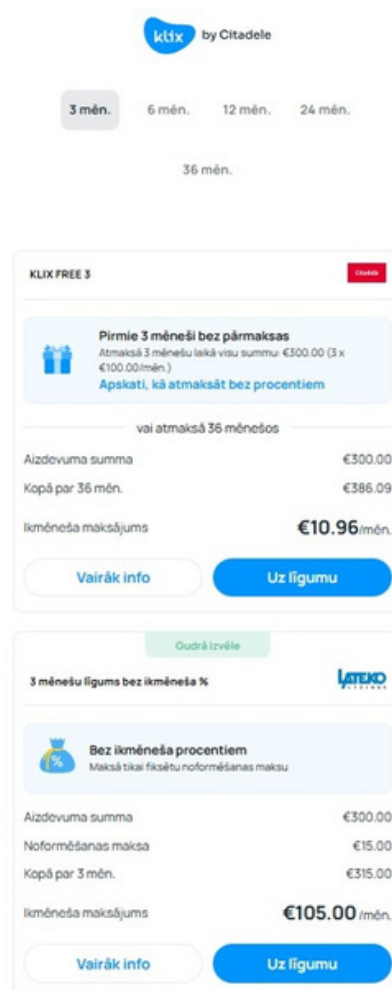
klix by Citadele

3 mēn. 6 mēn. 12 mēn. 24 mēn.

36 mēn.

KLIX FREE 3

Citadele

Pirmie 3 mēneši bez pārmaksas
Atmaksā 3 mēnešu laikā visu summu- €300.00 (3 x €100.00/mēn.)
Apskati, kā atmaksāt bez procentiem

vai atmaksā 36 mēnešos

Aizdevuma summa €300.00
Kopā par 36 mēn. €386.09
Ikmēneša maksājums €10.96/mēn.

Vairāk info
Uz līgumu

Gudrā izvēle

3 mēnešu līgums bez ikmēneša %

LATEKO

Bez ikmēneša procentiem
Maksā tikai fiksētu noformēšanas maksu

Aizdevuma summa €300.00
Noformēšanas maksa €15.00
Kopā par 3 mēn. €315.00
Ikmēneša maksājums €105.00/mēn.

Vairāk info
Uz līgumu